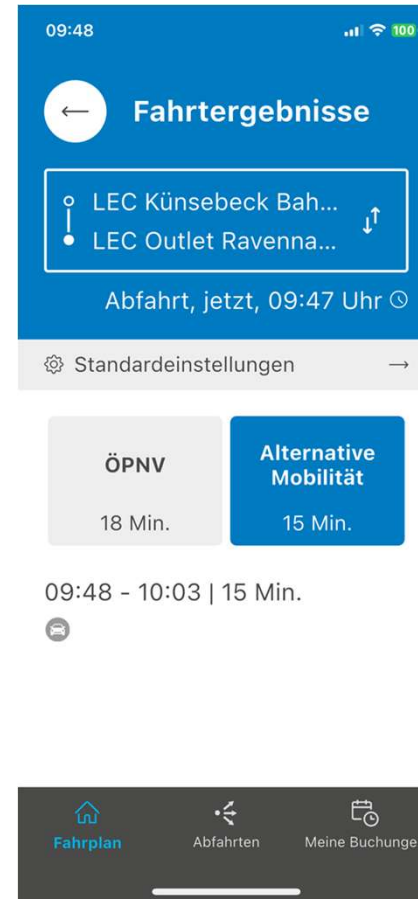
09:48

100

Fahrtergebnisse

LEC Künsebeck Bah...
LEC Outlet Ravenna...

Abfahrt, jetzt, 09:47 Uhr

Standardeinstellungen

ÖPNV
18 Min.

Alternative Mobilität
15 Min.

09:48 - 10:03 | 15 Min.

Fahrplan
Abfahrten
Meine Buchunge